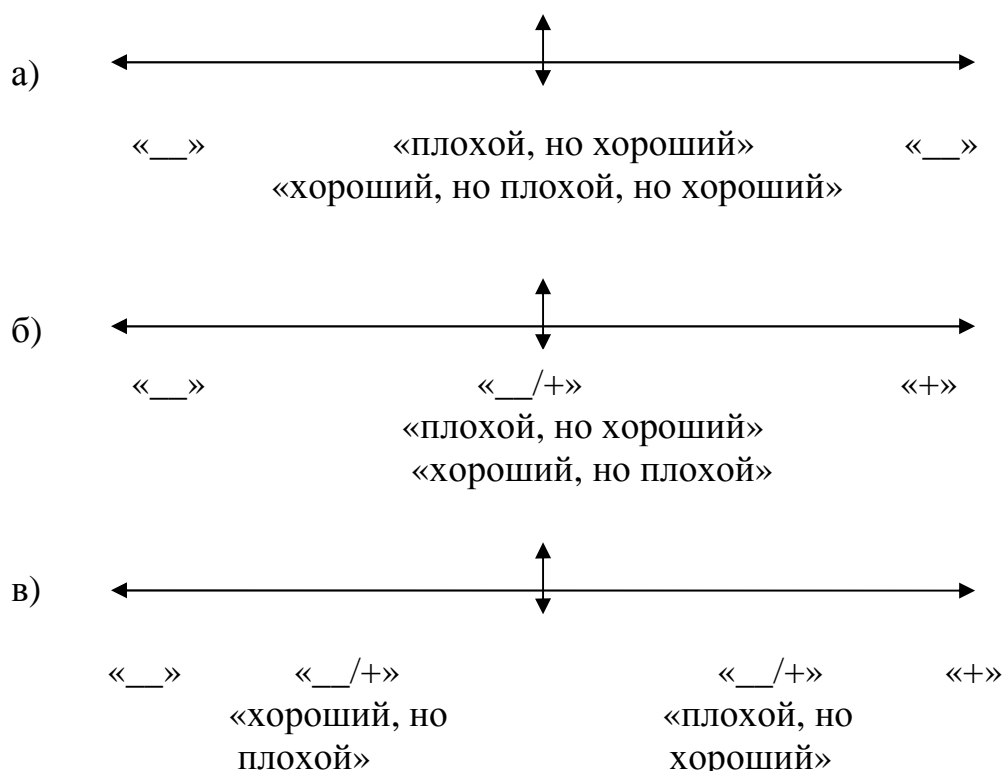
а)

«__» «плохой, но хороший» «__»
«хороший, но плохой, но хороший»

б)

«__» «__/+» «+»
«плохой, но хороший»
«хороший, но плохой»

в)

«__» «__/+» «__/+» «+»
«хороший, но плохой» «плохой, но хороший»